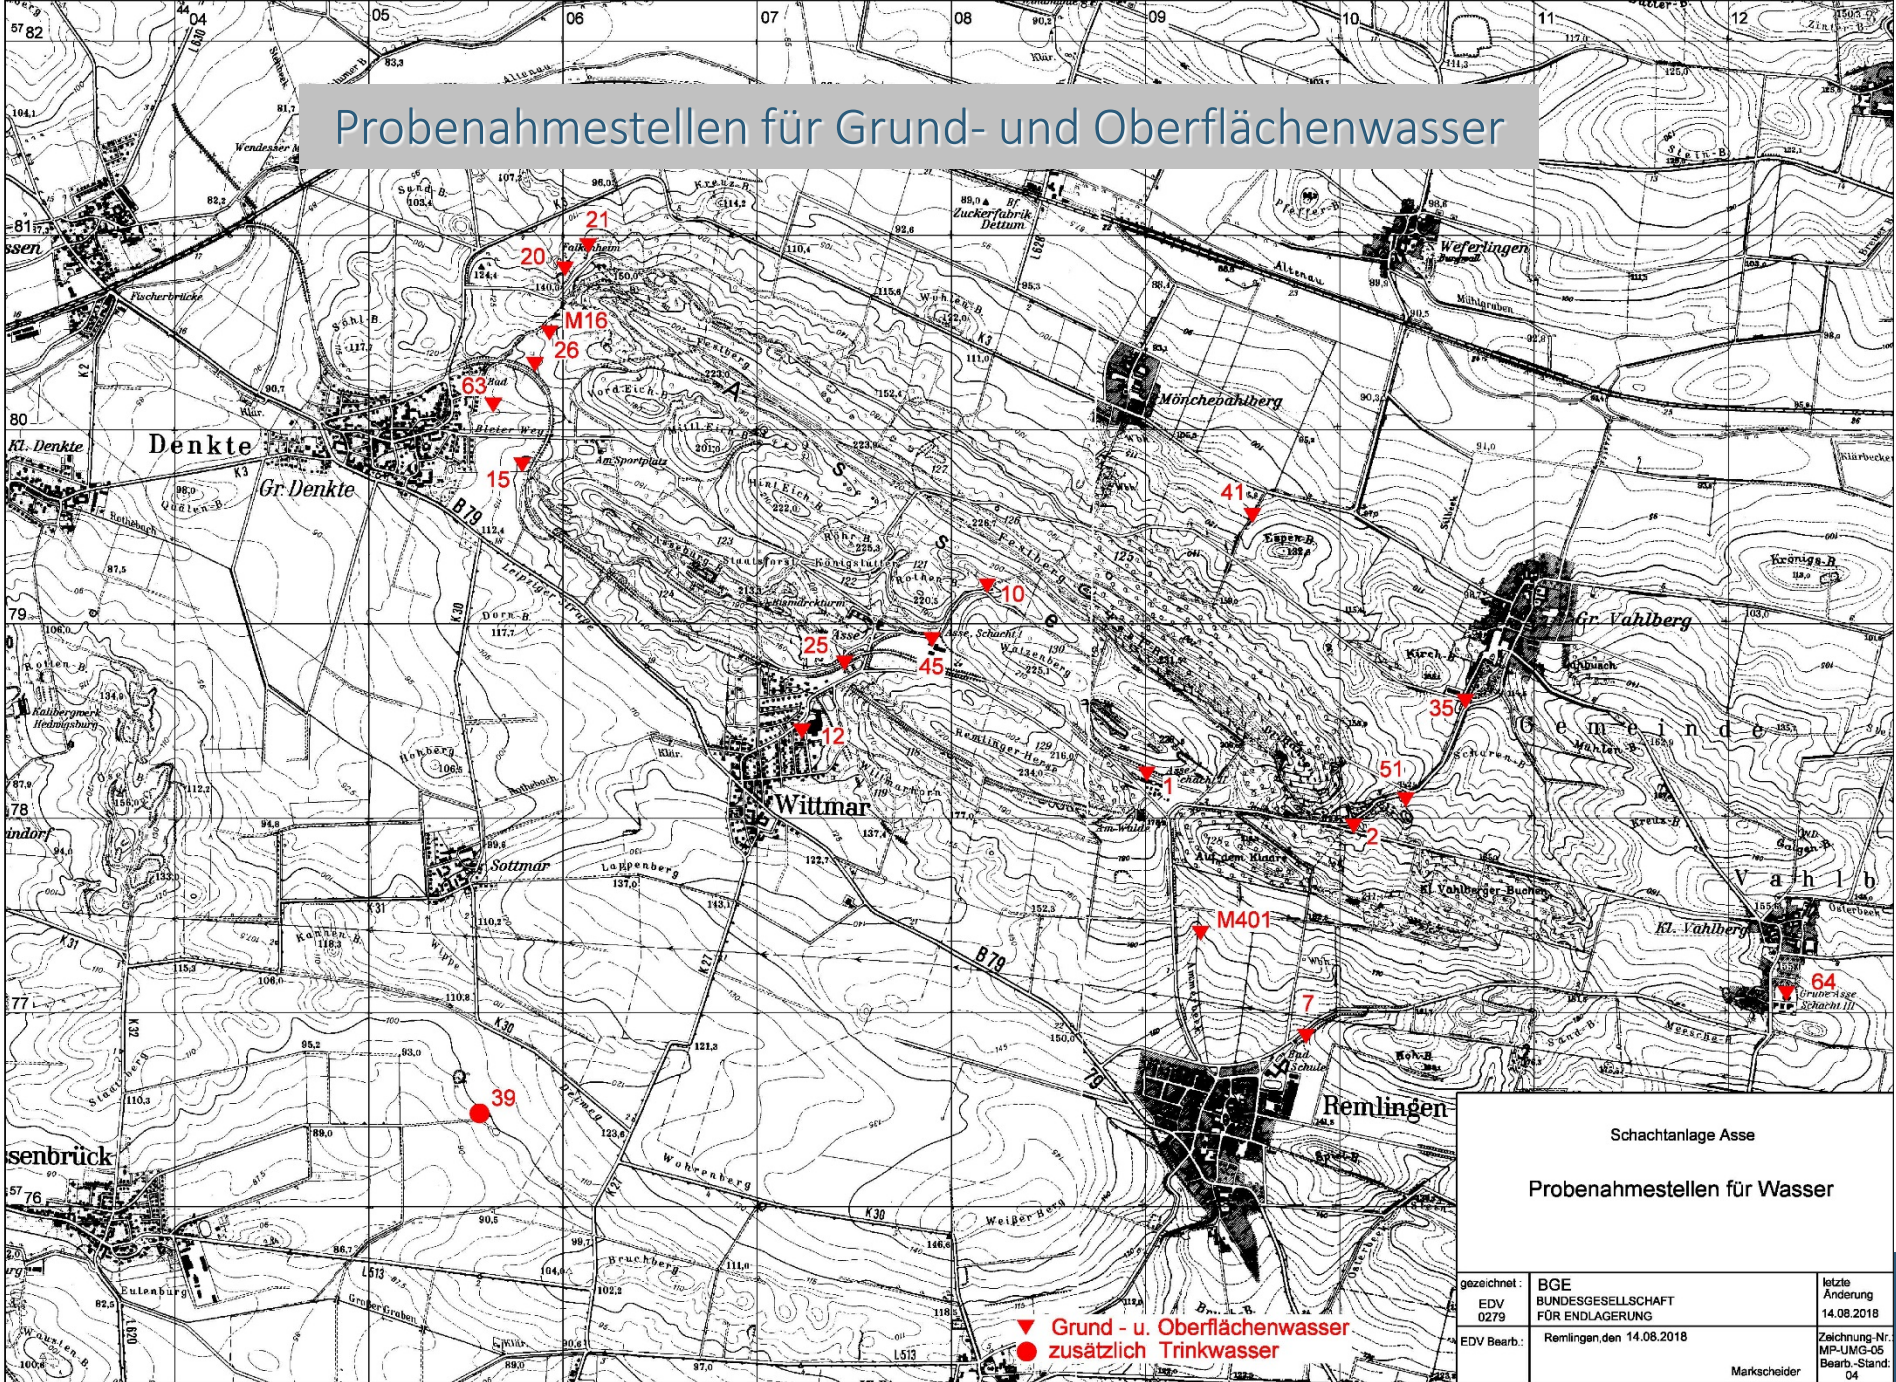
Probenahmestellen für Grund- und Oberflächenwasser

04 05 06 07 08 09 10 11 12

5782
81
80
79
78
77
5776

Denkte
Kl. Denkte
Gr. Denkte
Wittmar
Sottmar
Remlingen
Mönchevahlberg
Weferlingen
Gr. Vahlberg
Kl. Vahlberg
Zuckerfabrik Dettum
Fischerbrücke
Leipziger Straße
Asse
Festberg
Gemeinde Vahlberg
Kl. Vahlberger Buchen
Auf dem Klaare
Weißer Berg
Wohrenberg
Bruchberg
Eulenburg
Kalibergwerk Hedwigsburg
Am Sportplatz
Asse Schacht I
Asse Schacht II
Grube Asse Schacht III
Rothenberg
Remlinger Herse
Lappenberg
Hohberg
Sohlberg
Espenberg
Kirchberg
Altenau
Mühlengraben
Stadtberg
Groper Graben

B79
K3
K30
K31
K32
K27
L513

21
20
M16
26
63
15
41
10
25
45
35
12
1
51
2
M401
7
64
39

Schachtanlage Asse

Probenahmestellen für Wasser

| gezeichnet : EDV 0279 | BGE BUNDESGESELLSCHAFT FÜR ENDLAGERUNG | letzte Änderung 14.08.2018 |
|---|---|---|
| EDV Bearb.: | Remlingen,den 14.08.2018 Markscheider | Zeichnung-Nr.: MP-UMG-05 Bearb.-Stand: 04 |

▼ Grund - u. Oberflächenwasser
● zusätzlich Trinkwasser